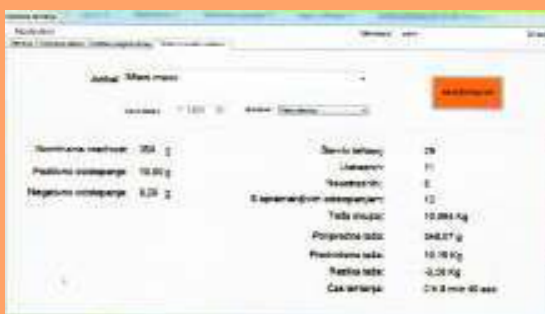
Artikel: Mleto meso

Nominalna vrednost: 354 g
Pozitivno odstopanje: 10,00 g
Negativno odstopanje: 9,25 g

Število tehtanj: 29
Ustreznih: 11
Neustreznih: 6
S sprejemljivim odstopanjem: 12
Teža skupaj: 10,264 Kg
Povprečna teža: 348,07 g
Predvidena teža: 10,16 Kg
Razlika teže: -0,20 Kg
Čas tehtanja: 0 h 8 min 40 sec